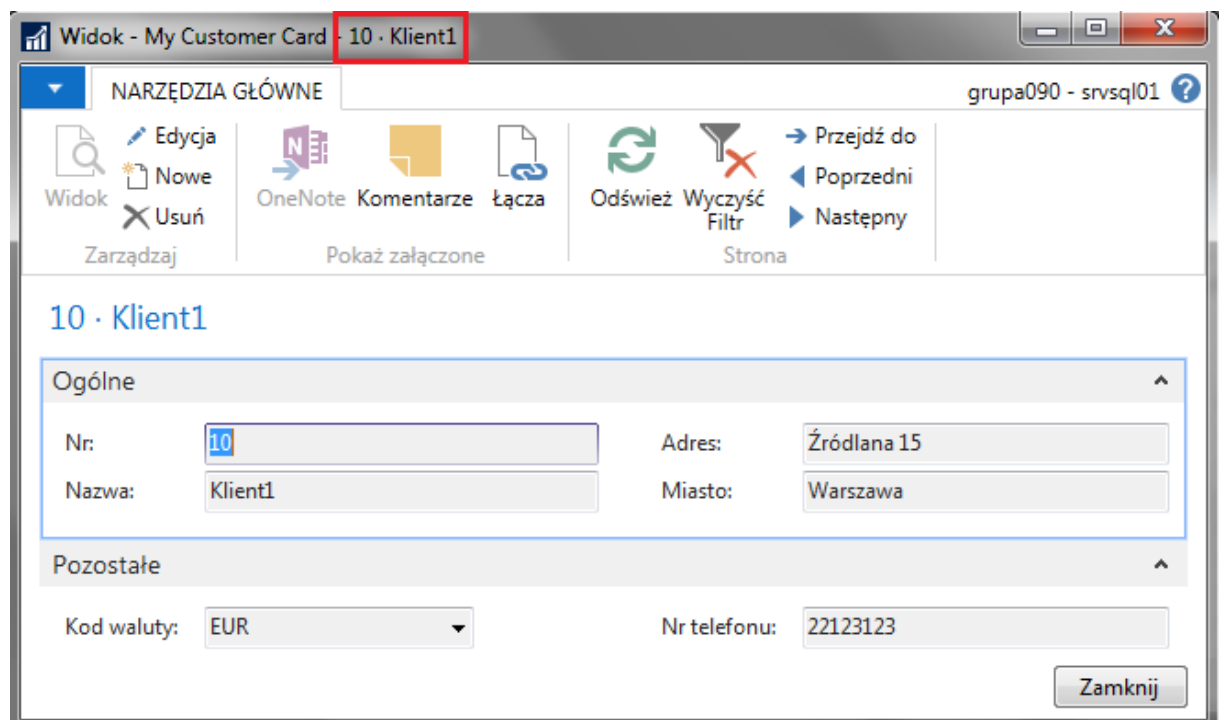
Widok - My Customer Card - 10 · Klient1

NARZĘDZIA GŁÓWNE

grupa090 - srvsql01

Widok
Edycja
Nowe
Usuń
Zarządzaj

OneNote
Komentarze
Łącza
Pokaż załączone

Odśwież
Wyczyść Filtr
Przejdź do
Poprzedni
Następny
Strona

10 · Klient1

Ogólne

Nr: 10
Nazwa: Klient1
Adres: Źródlana 15
Miasto: Warszawa

Pozostałe

Kod waluty: EUR
Nr telefonu: 22123123

Zamknij